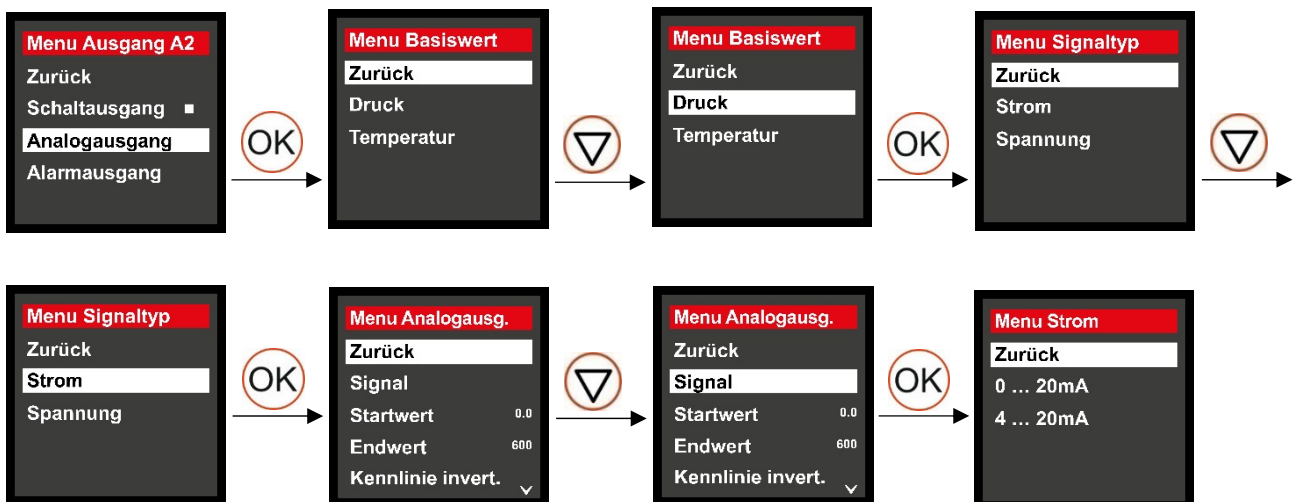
Menu Ausgang A2
Zurück
Schaltausgang ■
Analogausgang
Alarmausgang

OK

Menu Basiswert
Zurück
Druck
Temperatur

▽

Menu Basiswert
Zurück
Druck
Temperatur

OK

Menu Signaltyp
Zurück
Strom
Spannung

▽

Menu Signaltyp
Zurück
Strom
Spannung

OK

Menu Analogausg.
Zurück
Signal
Startwert 0.0
Endwert 600
Kennlinie invert.

▽

Menu Analogausg.
Zurück
Signal
Startwert 0.0
Endwert 600
Kennlinie invert.

OK

Menu Strom
Zurück
0 … 20mA
4 … 20mA